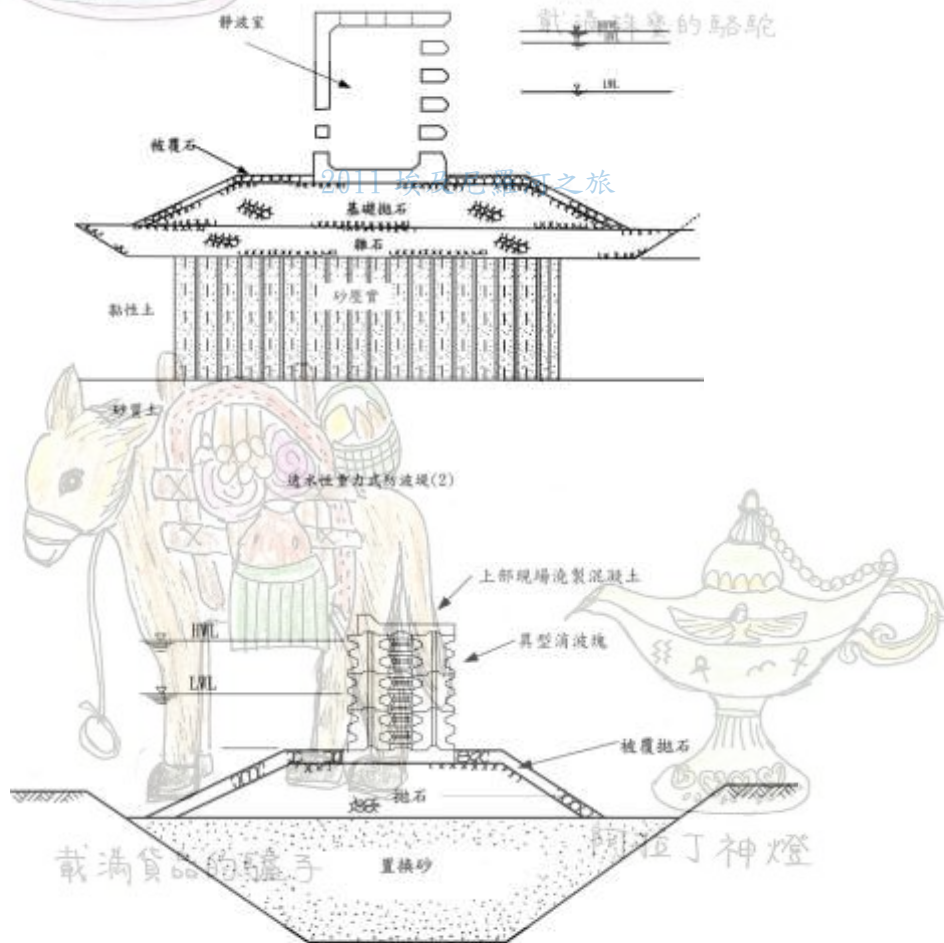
靜波室

馱滿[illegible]的駱駝

HWL

LWL

被覆石

2011 埃及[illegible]之旅

基礎拋石

雜石

砂壓實

黏性土

砂質土

透水性重力式防波堤(2)

上部現場澆製混凝土

HWL

異型消波塊

LWL

被覆拋石

拋石

載滿貨品的驢子

阿拉丁神燈

置換砂